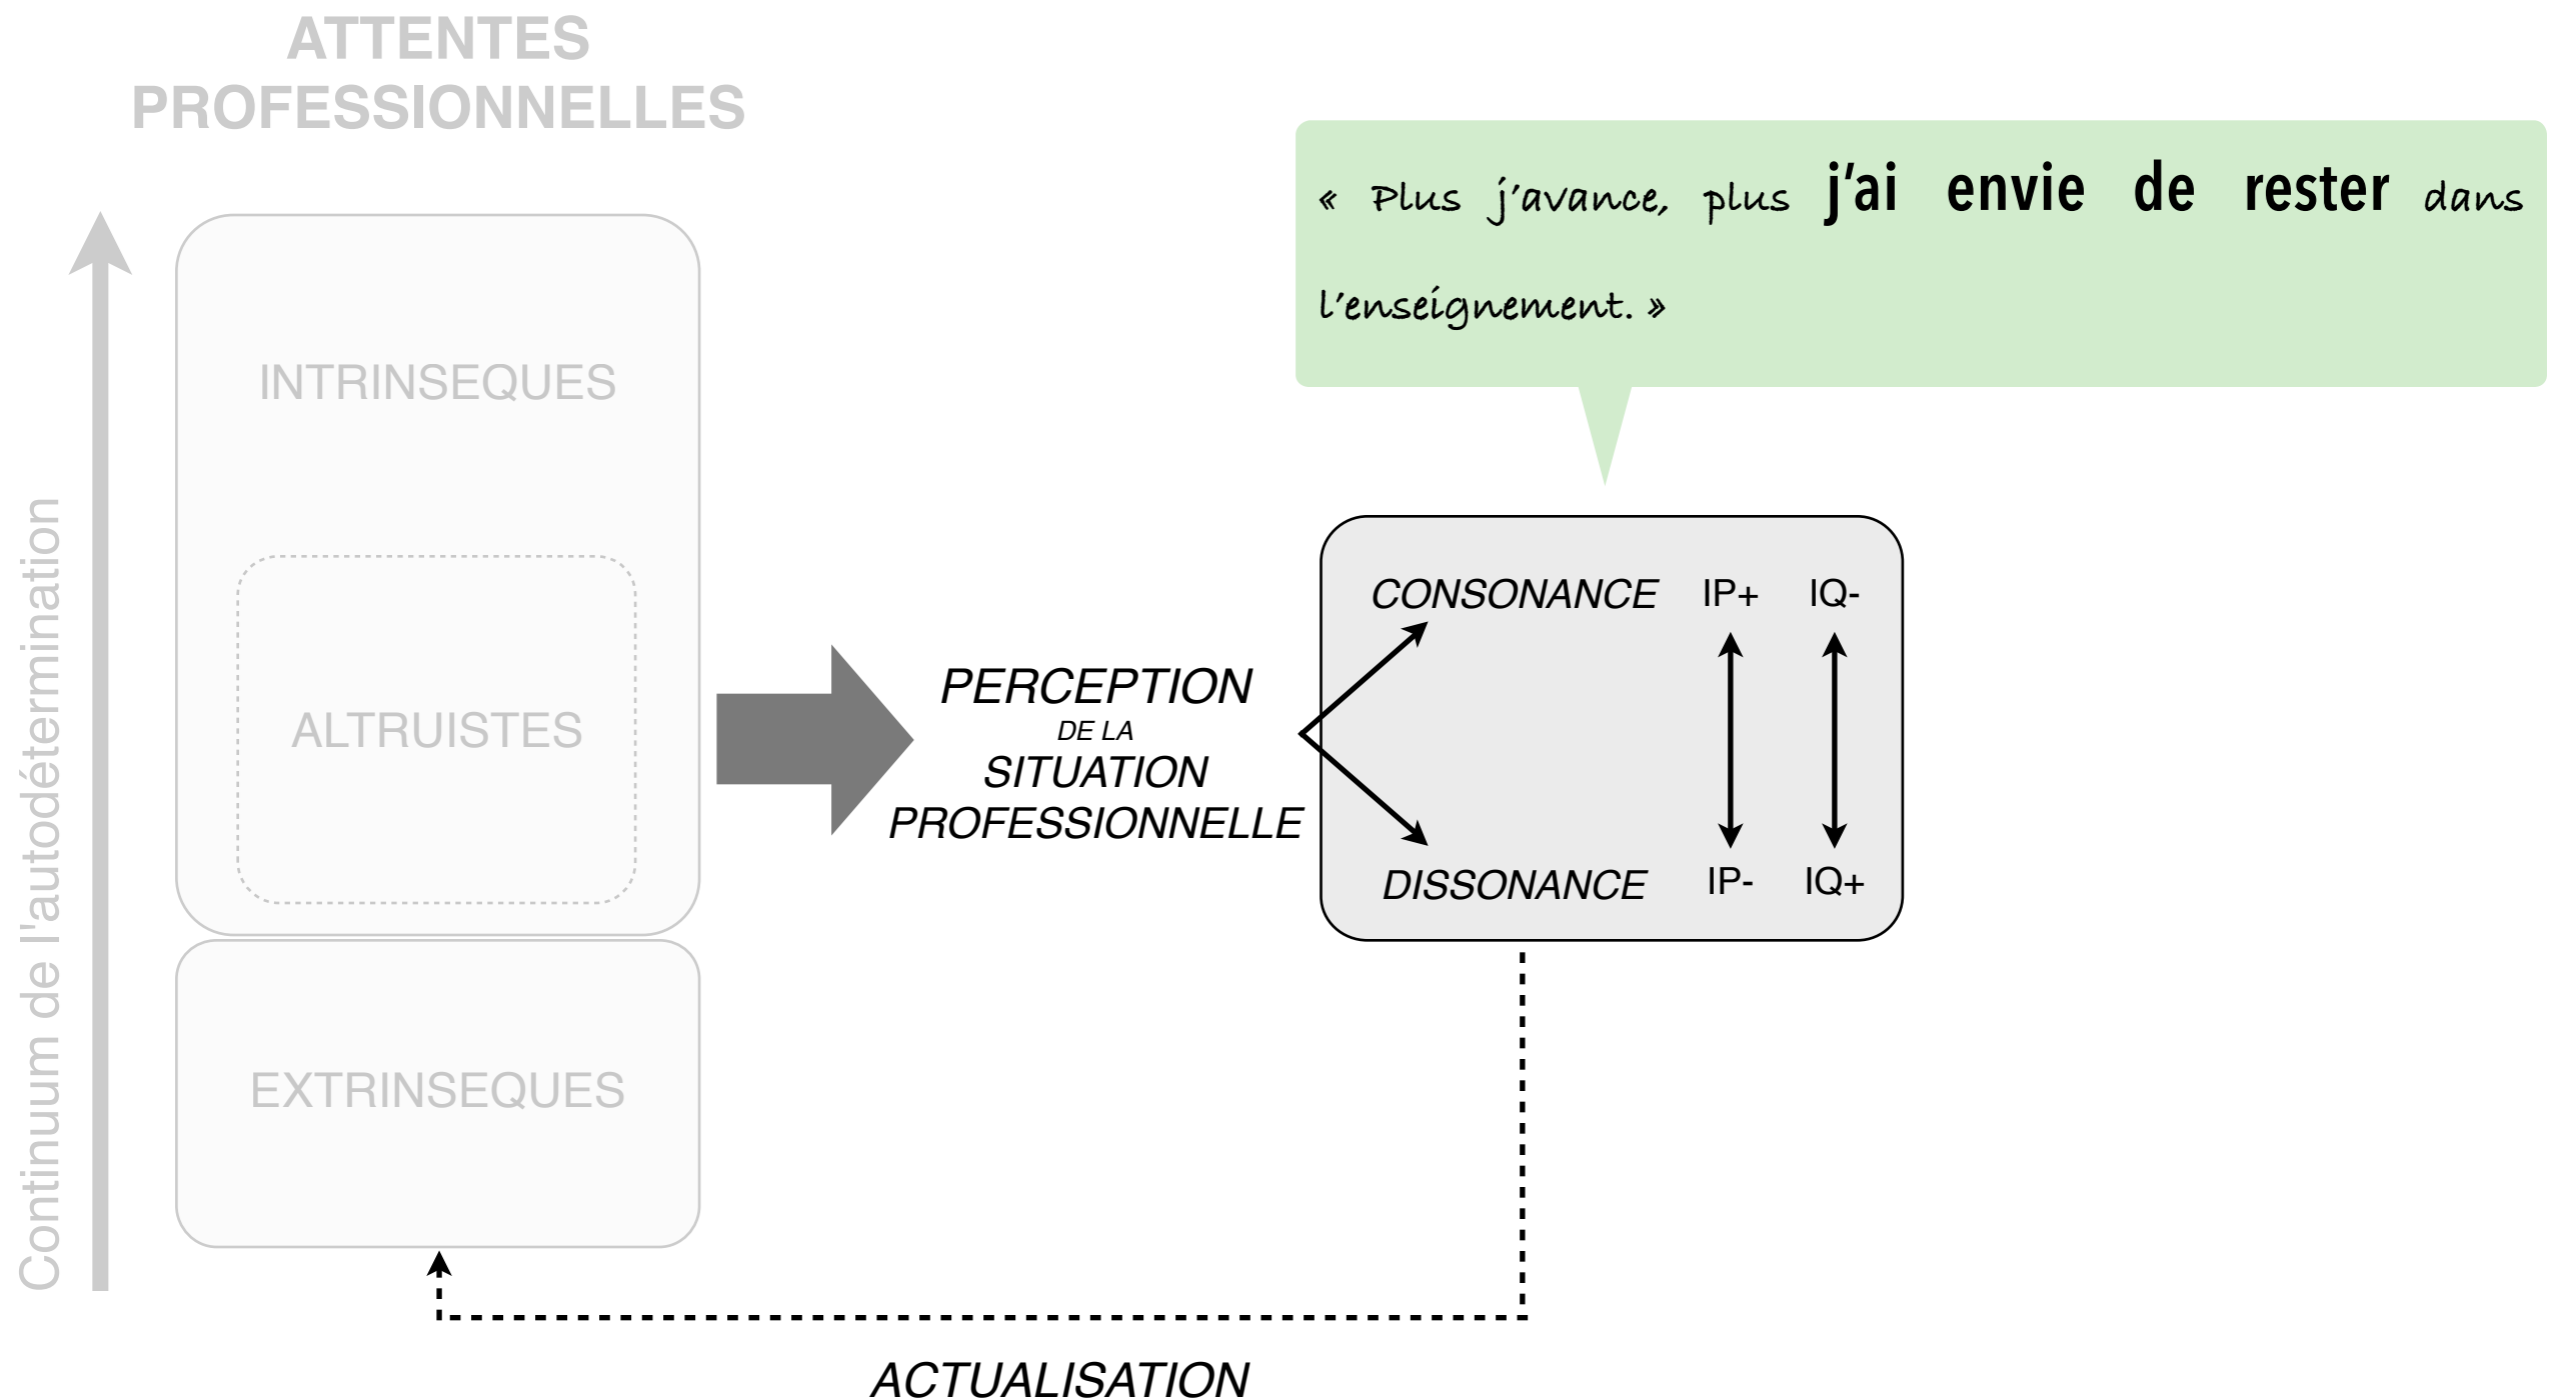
ATTENTES PROFESSIONNELLES

Continuum de l'autodétermination

INTRINSEQUES

ALTRUISTES

EXTRINSEQUES

PERCEPTION DE LA SITUATION PROFESSIONNELLE

« Plus j'avance, plus j'ai envie de rester dans l'enseignement. »

CONSONANCE IP+ IQ-

DISSONANCE IP- IQ+

ACTUALISATION